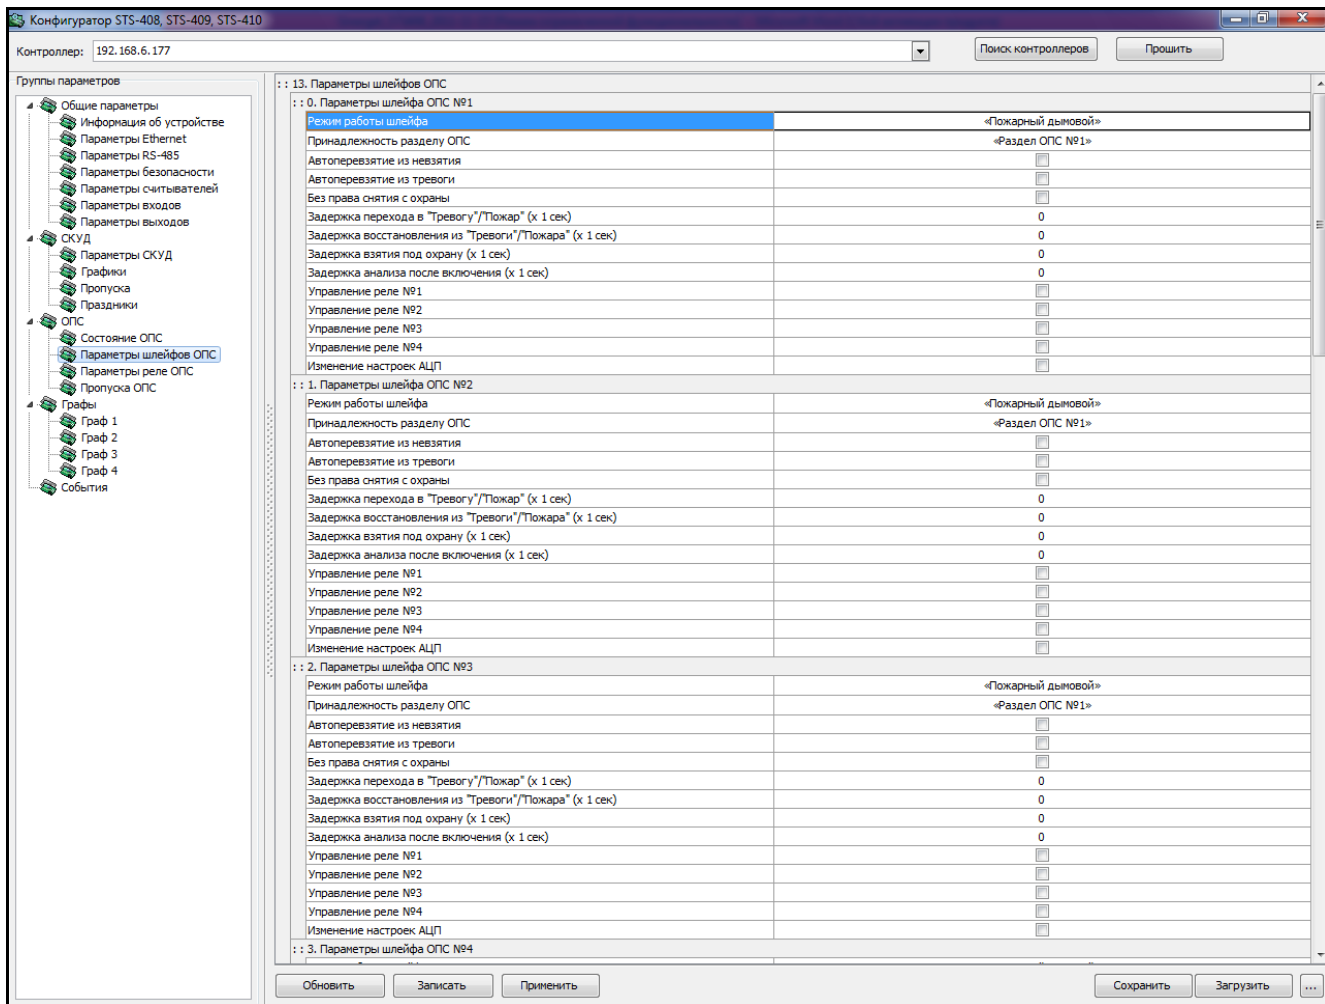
Конфигуратор STS-408, STS-409, STS-410

Контроллер: 192.168.6.177

Поиск контроллеров

Прошить

Группы параметров

Общие параметры
Информация об устройстве
Параметры Ethernet
Параметры RS-485
Параметры безопасности
Параметры считывателей
Параметры входов
Параметры выходов
СКУД
Параметры СКУД
Графики
Пропуска
Праздники
ОПС
Состояние ОПС
Параметры шлейфов ОПС
Параметры реле ОПС
Пропуска ОПС
Графы
Граф 1
Граф 2
Граф 3
Граф 4
События

: : 13. Параметры шлейфов ОПС
: : 0. Параметры шлейфа ОПС №1

| | |
|---|---|
| Режим работы шлейфа | «Пожарный дымовой» |
| Принадлежность разделу ОПС | «Раздел ОПС №1» |
| Автоперевзятие из невзятия | |
| Автоперевзятие из тревоги | |
| Без права снятия с охраны | |
| Задержка перехода в "Тревогу"/"Пожар" (x 1 сек) | 0 |
| Задержка восстановления из "Тревоги"/"Пожара" (x 1 сек) | 0 |
| Задержка взятия под охрану (x 1 сек) | 0 |
| Задержка анализа после включения (x 1 сек) | 0 |
| Управление реле №1 | |
| Управление реле №2 | |
| Управление реле №3 | |
| Управление реле №4 | |
| Изменение настроек АЦП | |

: : 1. Параметры шлейфа ОПС №2

| | |
|---|---|
| Режим работы шлейфа | «Пожарный дымовой» |
| Принадлежность разделу ОПС | «Раздел ОПС №1» |
| Автоперевзятие из невзятия | |
| Автоперевзятие из тревоги | |
| Без права снятия с охраны | |
| Задержка перехода в "Тревогу"/"Пожар" (x 1 сек) | 0 |
| Задержка восстановления из "Тревоги"/"Пожара" (x 1 сек) | 0 |
| Задержка взятия под охрану (x 1 сек) | 0 |
| Задержка анализа после включения (x 1 сек) | 0 |
| Управление реле №1 | |
| Управление реле №2 | |
| Управление реле №3 | |
| Управление реле №4 | |
| Изменение настроек АЦП | |

: : 2. Параметры шлейфа ОПС №3

| | |
|---|---|
| Режим работы шлейфа | «Пожарный дымовой» |
| Принадлежность разделу ОПС | «Раздел ОПС №1» |
| Автоперевзятие из невзятия | |
| Автоперевзятие из тревоги | |
| Без права снятия с охраны | |
| Задержка перехода в "Тревогу"/"Пожар" (x 1 сек) | 0 |
| Задержка восстановления из "Тревоги"/"Пожара" (x 1 сек) | 0 |
| Задержка взятия под охрану (x 1 сек) | 0 |
| Задержка анализа после включения (x 1 сек) | 0 |
| Управление реле №1 | |
| Управление реле №2 | |
| Управление реле №3 | |
| Управление реле №4 | |
| Изменение настроек АЦП | |

: : 3. Параметры шлейфа ОПС №4

Обновить
Записать
Применить
Сохранить
Загрузить
...